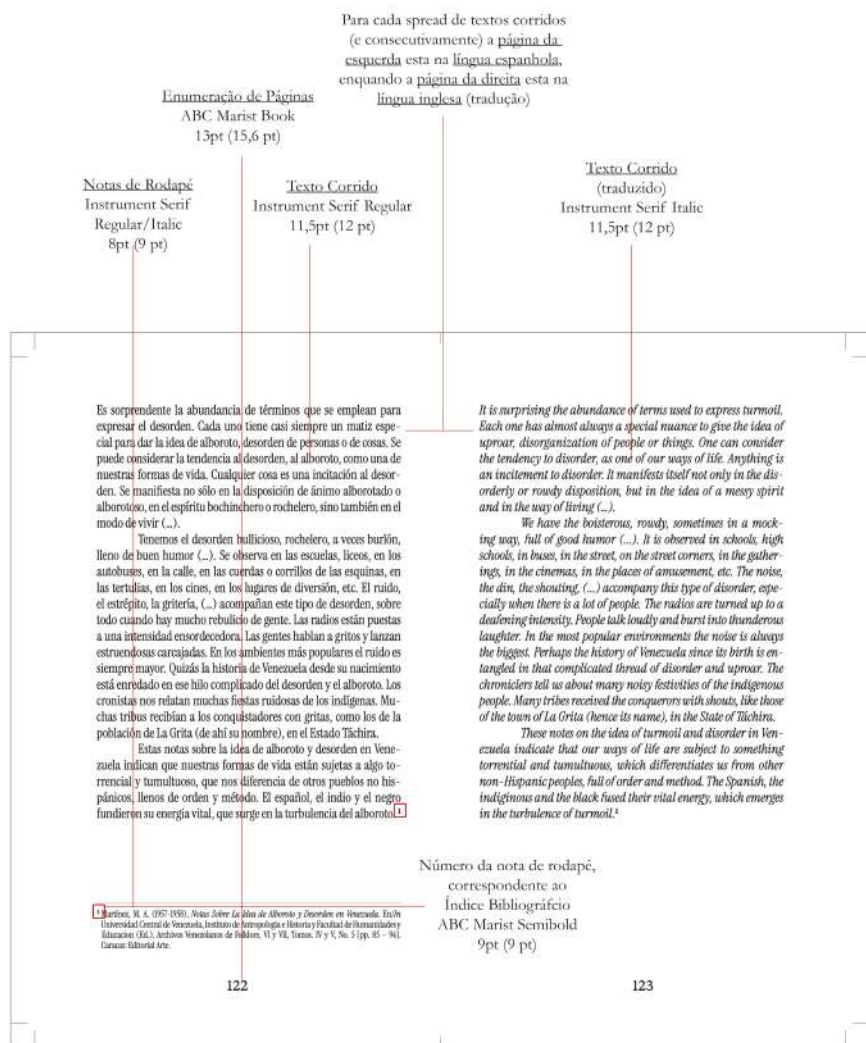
Para cada spread de textos corridos (e consecutivamente) a página da esquerda esta na língua espanhola, enquando a página da direita esta na língua inglesa (tradução)

Enumeração de Páginas
ABC Marist Book
13pt (15,6 pt)

Notas de Rodapé
Instrument Serif
Regular/Italic
8pt (9 pt)

Texto Corrido
Instrument Serif Regular
11,5pt (12 pt)

Texto Corrido
(traduzido)
Instrument Serif Italic
11,5pt (12 pt)

Es sorprendente la abundancia de términos que se emplean para expresar el desorden. Cada uno tiene casi siempre un matiz especial para dar la idea de alboroto, desorden de personas o de cosas. Se puede considerar la tendencia al desorden, al alboroto, como una de nuestras formas de vida. Cualquier cosa es una incitación al desorden. Se manifiesta no sólo en la disposición de ánimo alborotado o alborotoso, en el espíritu bochinchero o rochelero, sino también en el modo de vivir (...).

Tenemos el desorden bullicioso, rochelero, a veces burlón, lleno de buen humor (...). Se observa en las escuelas, liceos, en los autobuses, en la calle, en las cuerdas o corrillos de las esquinas, en las tertulias, en los cines, en los lugares de diversión, etc. El ruido, el estrépito, la gritería, (...) acompañan este tipo de desorden, sobre todo cuando hay mucho rebulicio de gente. Las radios están puestas a una intensidad ensordecedora. Las gentes hablan a gritos y lanzan estruendosas carcajadas. En los ambientes más populares el ruido es siempre mayor. Quizás la historia de Venezuela desde su nacimiento está enredado en ese hilo complicado del desorden y el alboroto. Los cronistas nos relatan muchas fiestas ruidosas de los indígenas. Muchas tribus recibían a los conquistadores con gritas, como los de la población de La Grita (de ahí su nombre), en el Estado Táchira.

Estas notas sobre la idea de alboroto y desorden en Venezuela indican que nuestras formas de vida están sujetas a algo torrencial y tumultuoso, que nos diferencia de otros pueblos no hispánicos, llenos de orden y método. El español, el indio y el negro fundieron su energía vital, que surge en la turbulencia del alboroto.1

1 Martínez, M. A. (1957-1958). Notas Sobre La Idea de Alboroto y Desorden en Venezuela. En Un Universidad Central de Venezuela, Instituto de Antropología e Historia y Facultad de Humanidades y Educación (Ed.). Archivos Venezolanos de Folklore, VI y VII, Tomos, IV y V, No. 5 (pp. 85 – 94). Caracas: Editorial Arte.

122

It is surprising the abundance of terms used to express turmoil. Each one has almost always a special nuance to give the idea of uproar, disorganization of people or things. One can consider the tendency to disorder, as one of our ways of life. Anything is an incitement to disorder. It manifests itself not only in the disorderly or rowdy disposition, but in the idea of a messy spirit and in the way of living (...).

We have the boisterous, rowdy, sometimes in a mocking way, full of good humor (...). It is observed in schools, high schools, in buses, in the street, on the street corners, in the gatherings, in the cinemas, in the places of amusement, etc. The noise, the din, the shouting, (...) accompany this type of disorder, especially when there is a lot of people. The radios are turned up to a deafening intensity. People talk loudly and burst into thunderous laughter. In the most popular environments the noise is always the biggest. Perhaps the history of Venezuela since its birth is entangled in that complicated thread of disorder and uproar. The chroniclers tell us about many noisy festivities of the indigenous people. Many tribes received the conquerors with shouts, like those of the town of La Grita (hence its name), in the State of Táchira.

These notes on the idea of turmoil and disorder in Venezuela indicate that our ways of life are subject to something torrential and tumultuous, which differentiates us from other non-Hispanic peoples, full of order and method. The Spanish, the indiginous and the black fused their vital energy, which emerges in the turbulence of turmoil.1

Número da nota de rodapé, correspondente ao Índice Bibliográfcio
ABC Marist Semibold
9pt (9 pt)

123